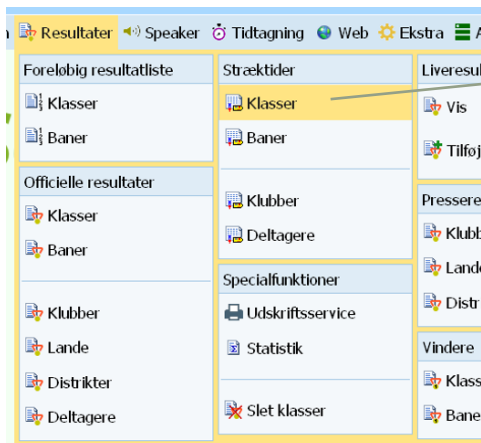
n Resultater Speaker Tidtagning Web Ekstra A

Foreløbig resultatliste
Klasser
Baner

Officielle resultater
Klasser
Baner
Klubber
Lande
Distrikter
Deltagere

Stræktider
Klasser
Baner
Klubber
Deltagere

Specialfunktioner
Udskriftsservice
Statistik
Slet klasser

Liveresul
Vis
Tilføj

Pressere
Klubb
Lande
Distr

Vindere
Klass
Bane